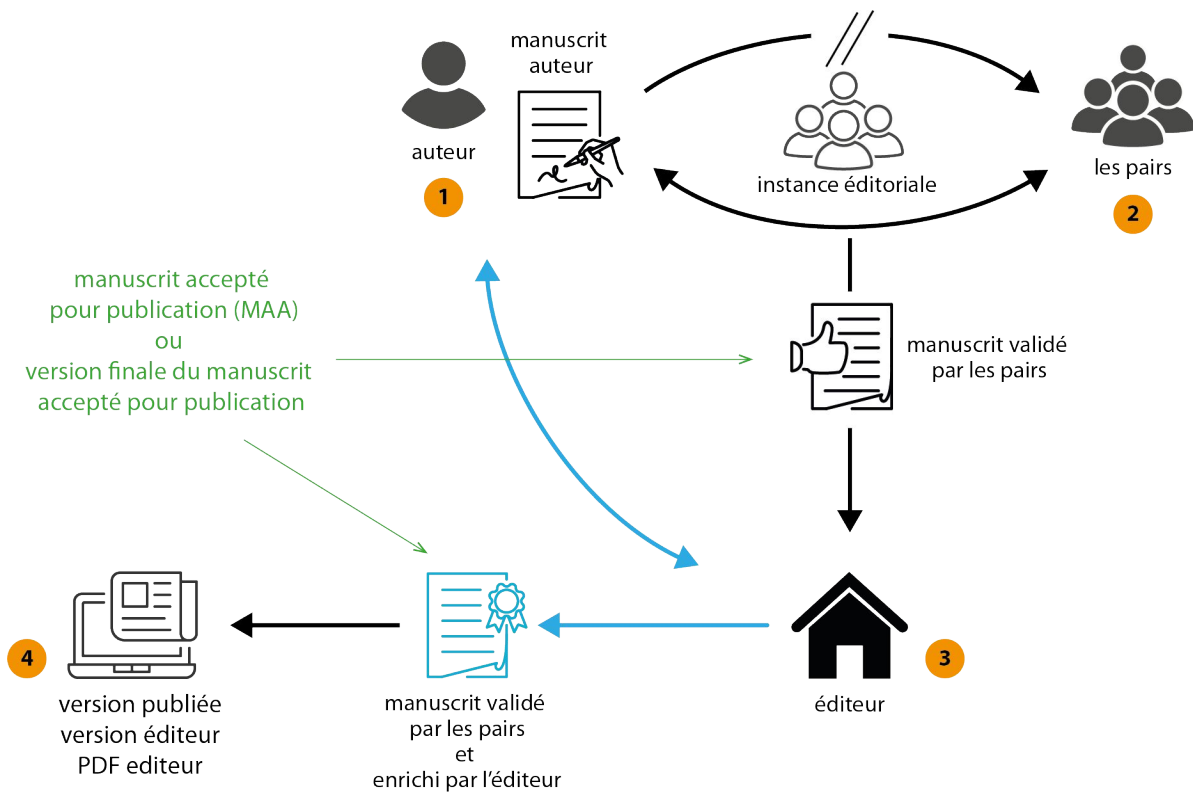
manuscrit auteur

auteur

1

instance éditoriale

les pairs

2

manuscrit accepté pour publication (MAA) ou version finale du manuscrit accepté pour publication

manuscrit validé par les pairs

version publiée version éditeur PDF editeur

4

manuscrit validé par les pairs et enrichi par l'éditeur

éditeur

3